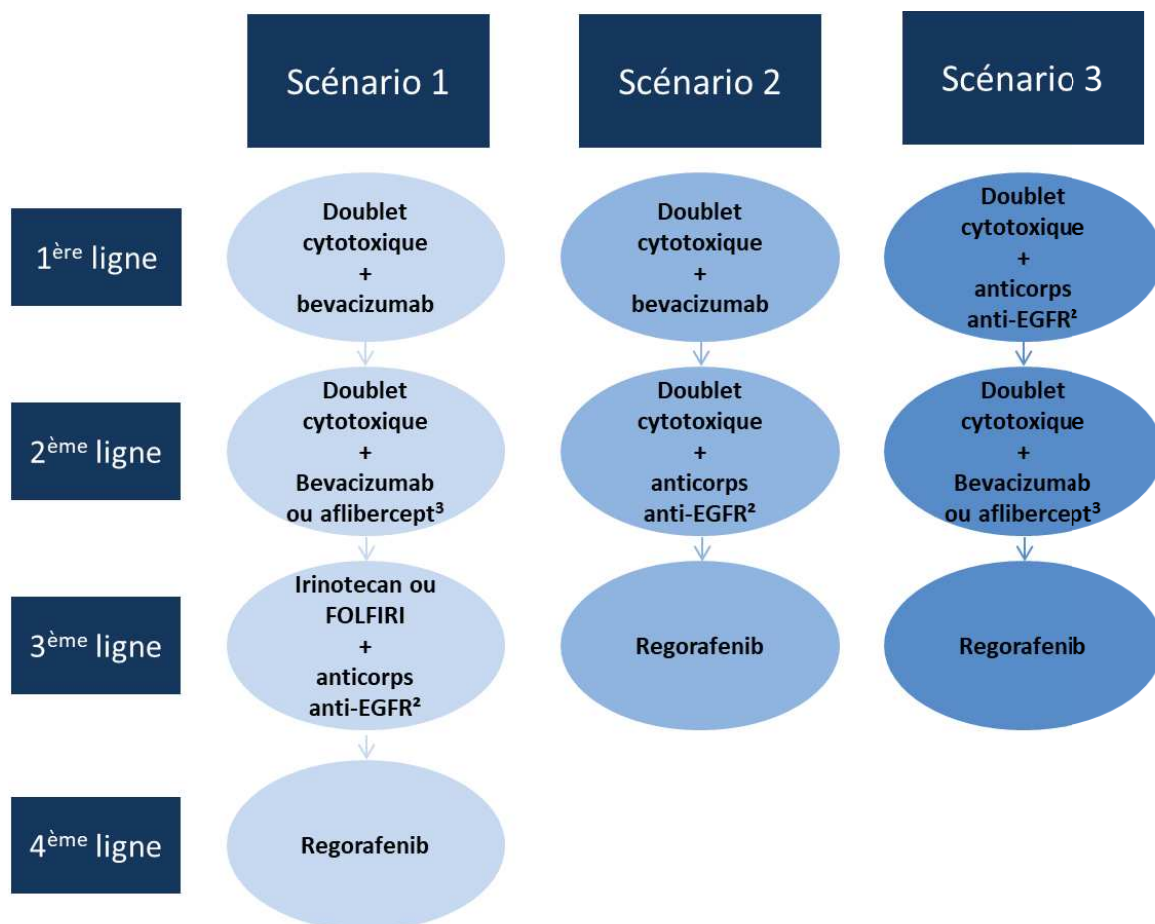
| | Scénario 1 | Scénario 2 | Scénario 3 |
|---|---|---|---|
| 1$^{ère}$ ligne | Doublet cytotoxique + bevacizumab | Doublet cytotoxique + bevacizumab | Doublet cytotoxique + anticorps anti-EGFR² |
| 2$^{ème}$ ligne | Doublet cytotoxique + Bevacizumab ou aflibercept³ | Doublet cytotoxique + anticorps anti-EGFR² | Doublet cytotoxique + Bevacizumab ou aflibercept³ |
| 3$^{ème}$ ligne | Irinotecan ou FOLFIRI + anticorps anti-EGFR² | Regorafenib | Regorafenib |
| 4$^{ème}$ ligne | Regorafenib | | |